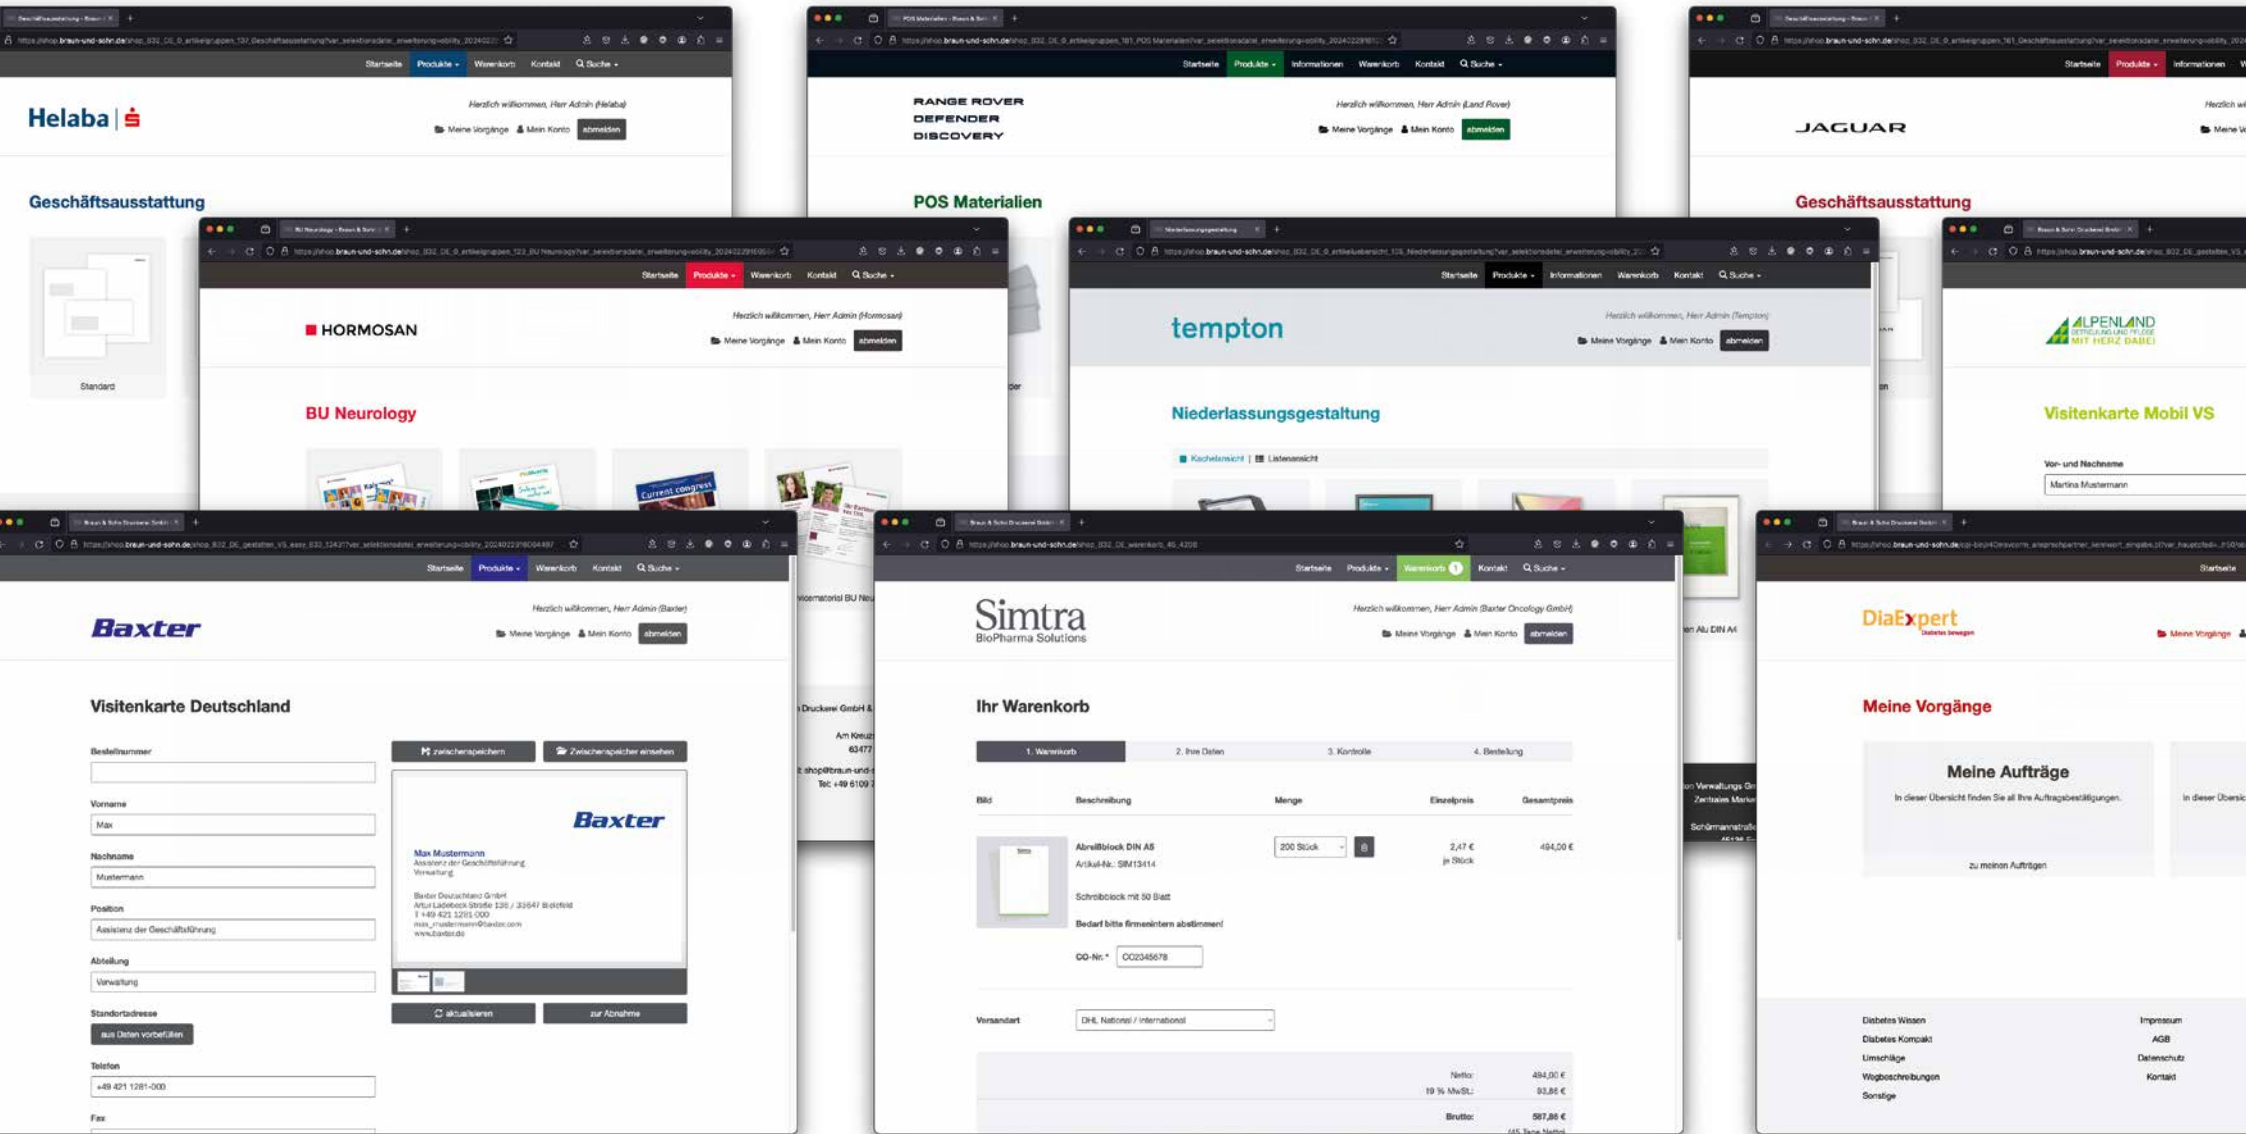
Startseite Produkte Warenkorb Kontakt Suche

Helaba | S

Herzlich willkommen, Herr Admin (Helaba)

Meine Vorgänge Mein Konto abmelden

Geschäftsausstattung

Standard

RANGE ROVER
DEFENDER
DISCOVERY

Startseite Produkte Informationen Warenkorb Kontakt Suche

Herzlich willkommen, Herr Admin (Land Rover)

Meine Vorgänge Mein Konto abmelden

POS Materialien

JAGUAR

Startseite Produkte Informationen

Geschäftsausstattung

Startseite Produkte Warenkorb Kontakt Suche

HORMOSAN

Herzlich willkommen, Herr Admin (Hormosan)

Meine Vorgänge Mein Konto abmelden

BU Neurology

Startseite Produkte Informationen Warenkorb Kontakt Suche

tempton

Herzlich willkommen, Herr Admin (Tempton)

Meine Vorgänge Mein Konto abmelden

Niederlassungsgestaltung

Kachelansicht | Listenansicht

ALPENLAND
MIT HERZ DABEI

Visitenkarte Mobil VS

Vor- und Nachname

Martina Mustermann

Startseite Produkte Warenkorb Kontakt Suche

Baxter

Herzlich willkommen, Herr Admin (Baxter)

Meine Vorgänge Mein Konto abmelden

Visitenkarte Deutschland

Bestellnummer

Vorname

Max

Nachname

Mustermann

Position

Assistenz der Geschäftsführung

Abteilung

Verwaltung

Standortadresse

aus Daten vorbefüllen

Telefon

+49 421 1281-000

Fax

zwischenspeichern Zwischenspeicher einsehen

Baxter

Max Mustermann
Assistenz der Geschäftsführung
Verwaltung

Baxter Deutschland GmbH
Artur Ladebeck Straße 135 / 33647 Bielefeld
T +49 421 1281 000
max_mustermann@baxter.com
www.baxter.de

aktualisieren zur Abnahme

Startseite Produkte Warenkorb 1 Kontakt Suche

Simtra
BioPharma Solutions

Herzlich willkommen, Herr Admin (Baxter Oncology GmbH)

Meine Vorgänge Mein Konto abmelden

Ihr Warenkorb

1. Warenkorb 2. Ihre Daten 3. Kontrolle 4. Bestellung

| Bild | Beschreibung | Menge | Einzelpreis | Gesamtpreis |
|---|---|---|---|---|
| | Abreißblock DIN A5 Artikel-Nr.: SIM13414 Schreibblock mit 50 Blatt Bedarf bitte firmenintern abstimmen! CO-Nr.* CO2345678 | 200 Stück | 2,47 € je Stück | 494,00 € |

Versandart DHL National / International

Netto: 494,00 €
19 % MwSt.: 93,86 €
Brutto: 587,86 €

Startseite

DiaExpert

Meine Vorgänge

Meine Vorgänge

Meine Aufträge

In dieser Übersicht finden Sie all Ihre Auftragsbestätigungen.

zu meinen Aufträgen

Diabetes Wissen
Diabetes Kompakt
Umschläge
Wegbeschreibungen
Sonstige

Impressum
AGB
Datenschutz
Kontakt